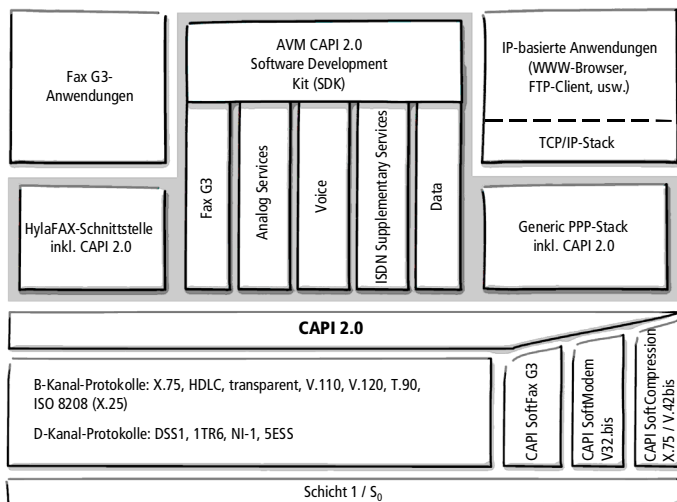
Fax G3-Anwendungen

AVM CAPI 2.0 Software Development Kit (SDK)

IP-basierte Anwendungen (WWW-Browser, FTP-Client, usw.)

TCP/IP-Stack

Fax G3

Analog Services

Voice

ISDN Supplementary Services

Data

HylaFAX-Schnittstelle inkl. CAPI 2.0

Generic PPP-Stack inkl. CAPI 2.0

CAPI 2.0

B-Kanal-Protokolle: X.75, HDLC, transparent, V.110, V.120, T.90, ISO 8208 (X.25)

D-Kanal-Protokolle: DSS1, 1TR6, NI-1, 5ESS

CAPI SoftFax G3

CAPI SoftModem V32.bis

CAPI SoftCompression X.75 / V.42bis

Schicht 1 / $S_0$